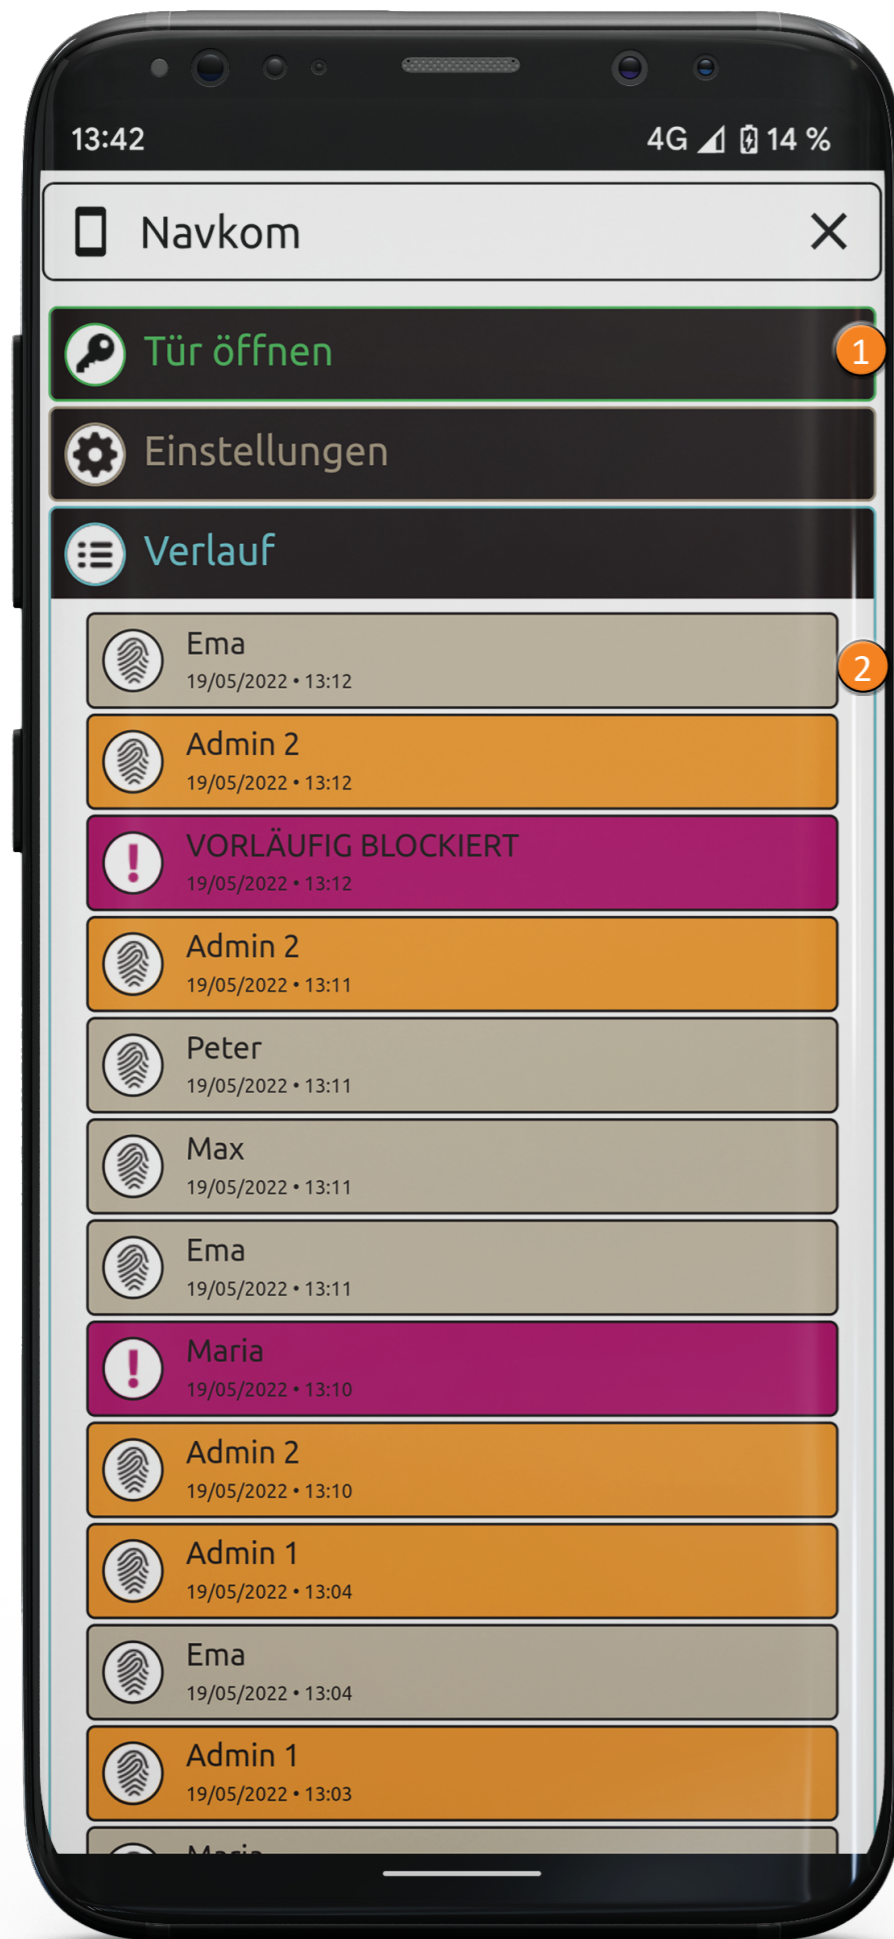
13:42

4G 14 %

Navkom

Tür öffnen

1

Einstellungen

Verlauf

Ema
19/05/2022 • 13:12

2

Admin 2
19/05/2022 • 13:12

VORLÄUFIG BLOCKIERT
19/05/2022 • 13:12

Admin 2
19/05/2022 • 13:11

Peter
19/05/2022 • 13:11

Max
19/05/2022 • 13:11

Ema
19/05/2022 • 13:11

Maria
19/05/2022 • 13:10

Admin 2
19/05/2022 • 13:10

Admin 1
19/05/2022 • 13:04

Ema
19/05/2022 • 13:04

Admin 1
19/05/2022 • 13:03

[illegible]